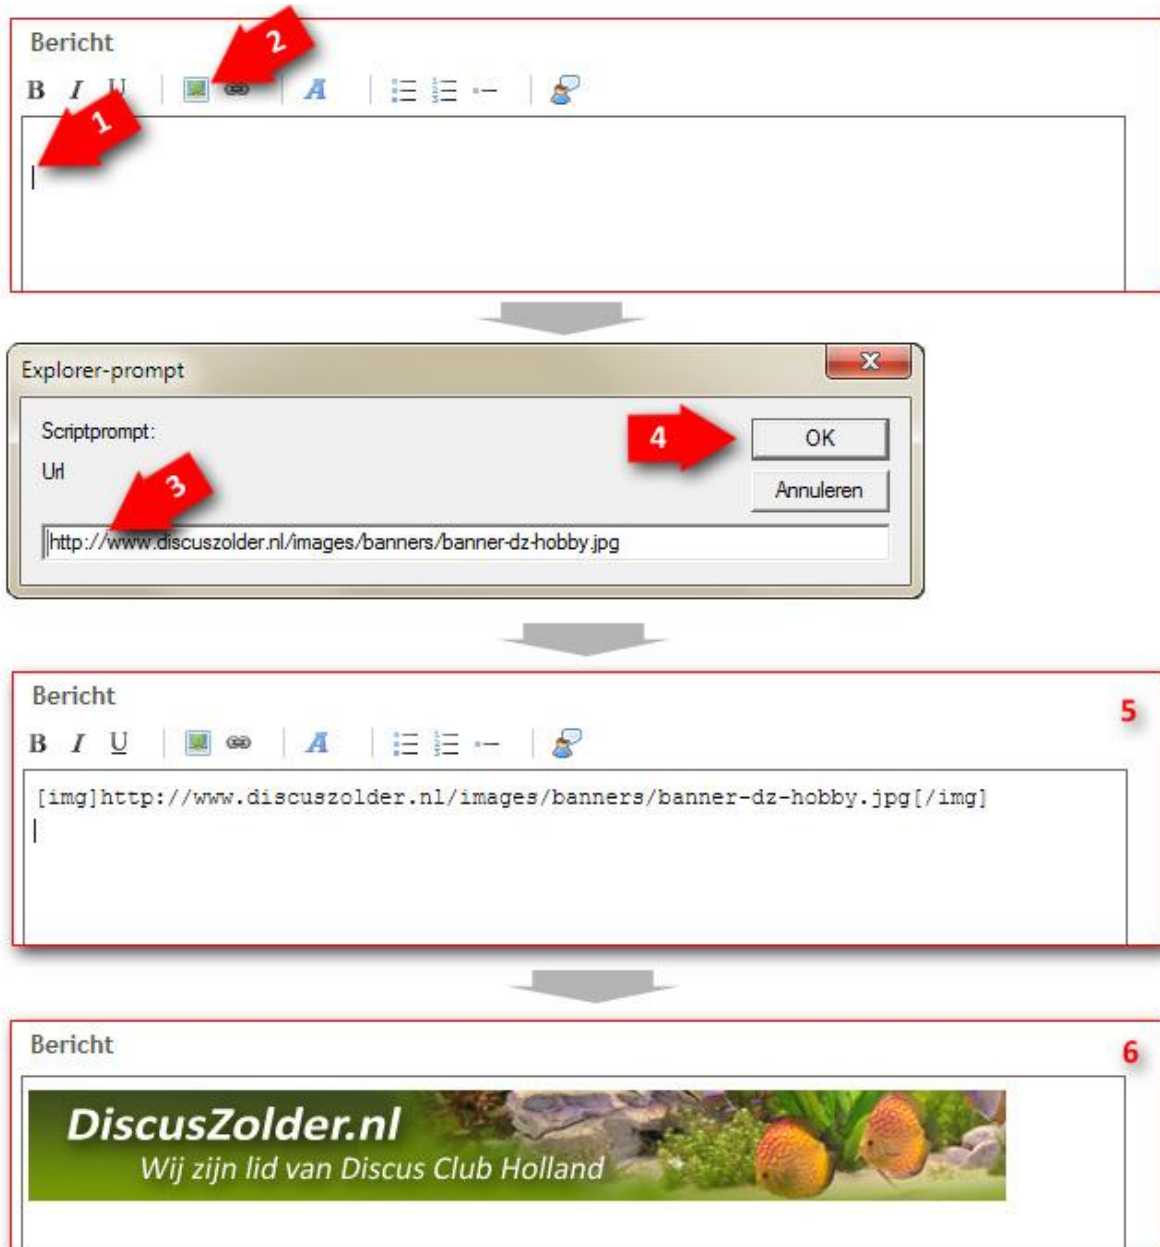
Bericht

B I U

1

2

Explorer-prompt

Scriptprompt:

Url

3

4

OK

Annuleren

http://www.discuszolder.nl/images/banners/banner-dz-hobby.jpg

Bericht

5

B I U

[img]http://www.discuszolder.nl/images/banners/banner-dz-hobby.jpg[/img]

Bericht

6

DiscusZolder.nl

Wij zijn lid van Discus Club Holland